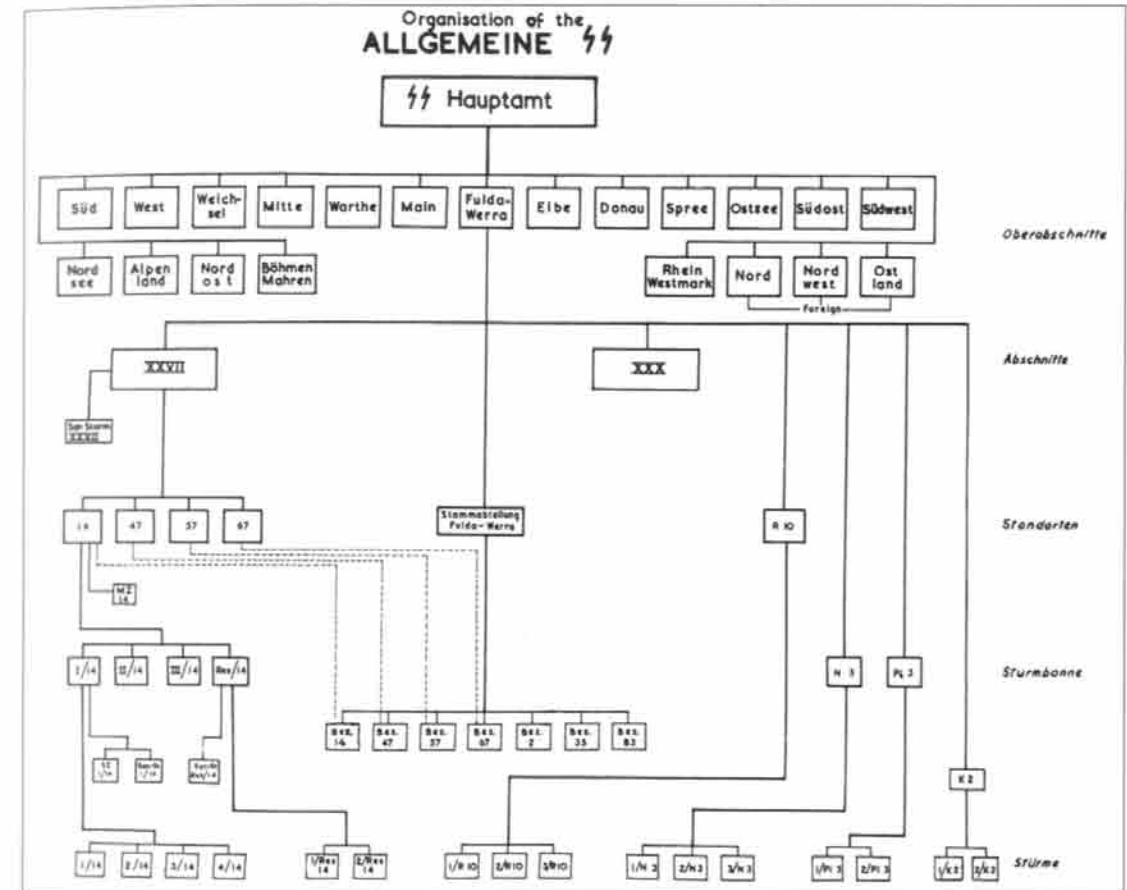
Organisation of the
ALLGEMEINE ϟϟ

ϟϟ Hauptamt

Süd
West
Weichsel
Mitte
Warthe
Main
Fulda-Werra
Elbe
Donau
Spree
Ostsee
Südost
Südwest

Oberabschnitte

Nordsee
Alpenland
Nordost
Böhmen Mähren

Rhein Westmark
Nord
Nordwest
Ostland

Foreign

XXVII

XXX

Abschnitte

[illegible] XXVII

14
47
57
67

Stammabteilung Fulda-Werra

R 10

Standarten

MZ 14

I/14
II/14
III/14
Res/14

N 3
PL 3

Sturmbanne

Res. 14
Res. 47
Res. 57
Res. 67
Res. 2
Res. 35
Res. 83

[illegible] I/14
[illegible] I/14
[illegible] Res/14

K 2

1/14
2/14
3/14
4/14
1/Res 14
2/Res 14
1/R 10
2/R 10
3/R 10
1/N 3
2/N 3
3/N 3
1/Pl 3
2/Pl 3
1/K 2
2/K 2

Stürme